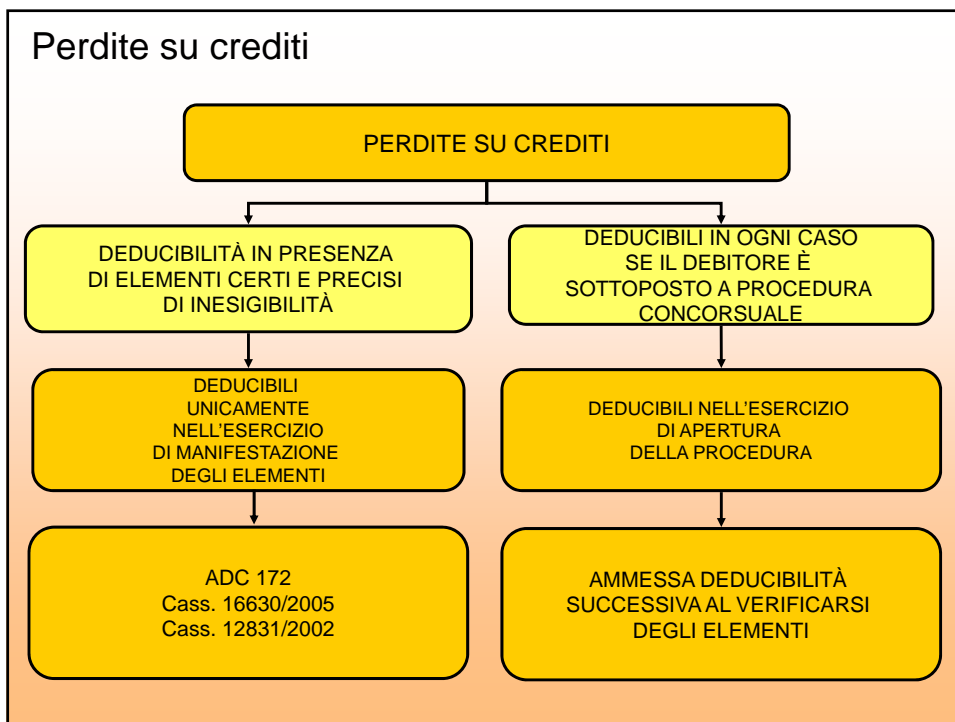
Perdite su crediti

PERDITE SU CREDITI

DEDUCIBILITÀ IN PRESENZA DI ELEMENTI CERTI E PRECISI DI INESIGIBILITÀ

DEDUCIBILI IN OGNI CASO SE IL DEBITORE È SOTTOPOSTO A PROCEDURA CONCORSUALE

DEDUCIBILI UNICAMENTE NELL'ESERCIZIO DI MANIFESTAZIONE DEGLI ELEMENTI

DEDUCIBILI NELL'ESERCIZIO DI APERTURA DELLA PROCEDURA

ADC 172
Cass. 16630/2005
Cass. 12831/2002

AMMESSA DEDUCIBILITÀ SUCCESSIVA AL VERIFICARSI DEGLI ELEMENTI